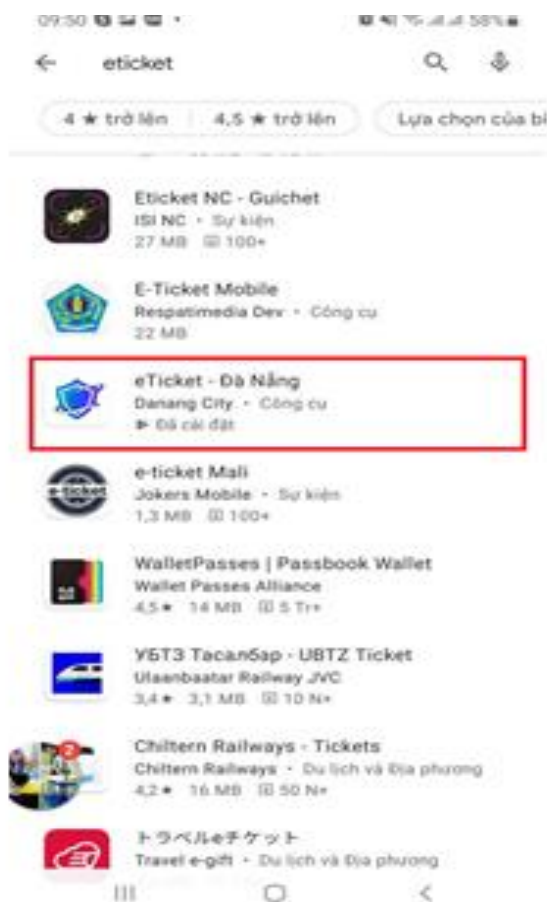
09:50 58%

eticket

4 ★ trở lên | 4,5 ★ trở lên | Lựa chọn của bi

Eticket NC - Guichet
ISI NC • Sự kiện
27 MB 100+

E-Ticket Mobile
Respatimedia Dev • Công cụ
22 MB

eTicket - Đà Nẵng
Danang City • Công cụ
Đã cài đặt

e-ticket Mali
Jokers Mobile • Sự kiện
1,3 MB 100+

WalletPasses | Passbook Wallet
Wallet Passes Alliance
4,5★ 14 MB 5 Tr+

УБТЗ Тасалбар - UBTZ Ticket
Ulaanbaatar Railway JVC
3,4★ 3,1 MB 10 N+

Chiltern Railways - Tickets
Chiltern Railways • Du lịch và Địa phương
4,2★ 16 MB 50 N+

トラベルeチケット
Travel e-gift • Du lịch và Địa phương